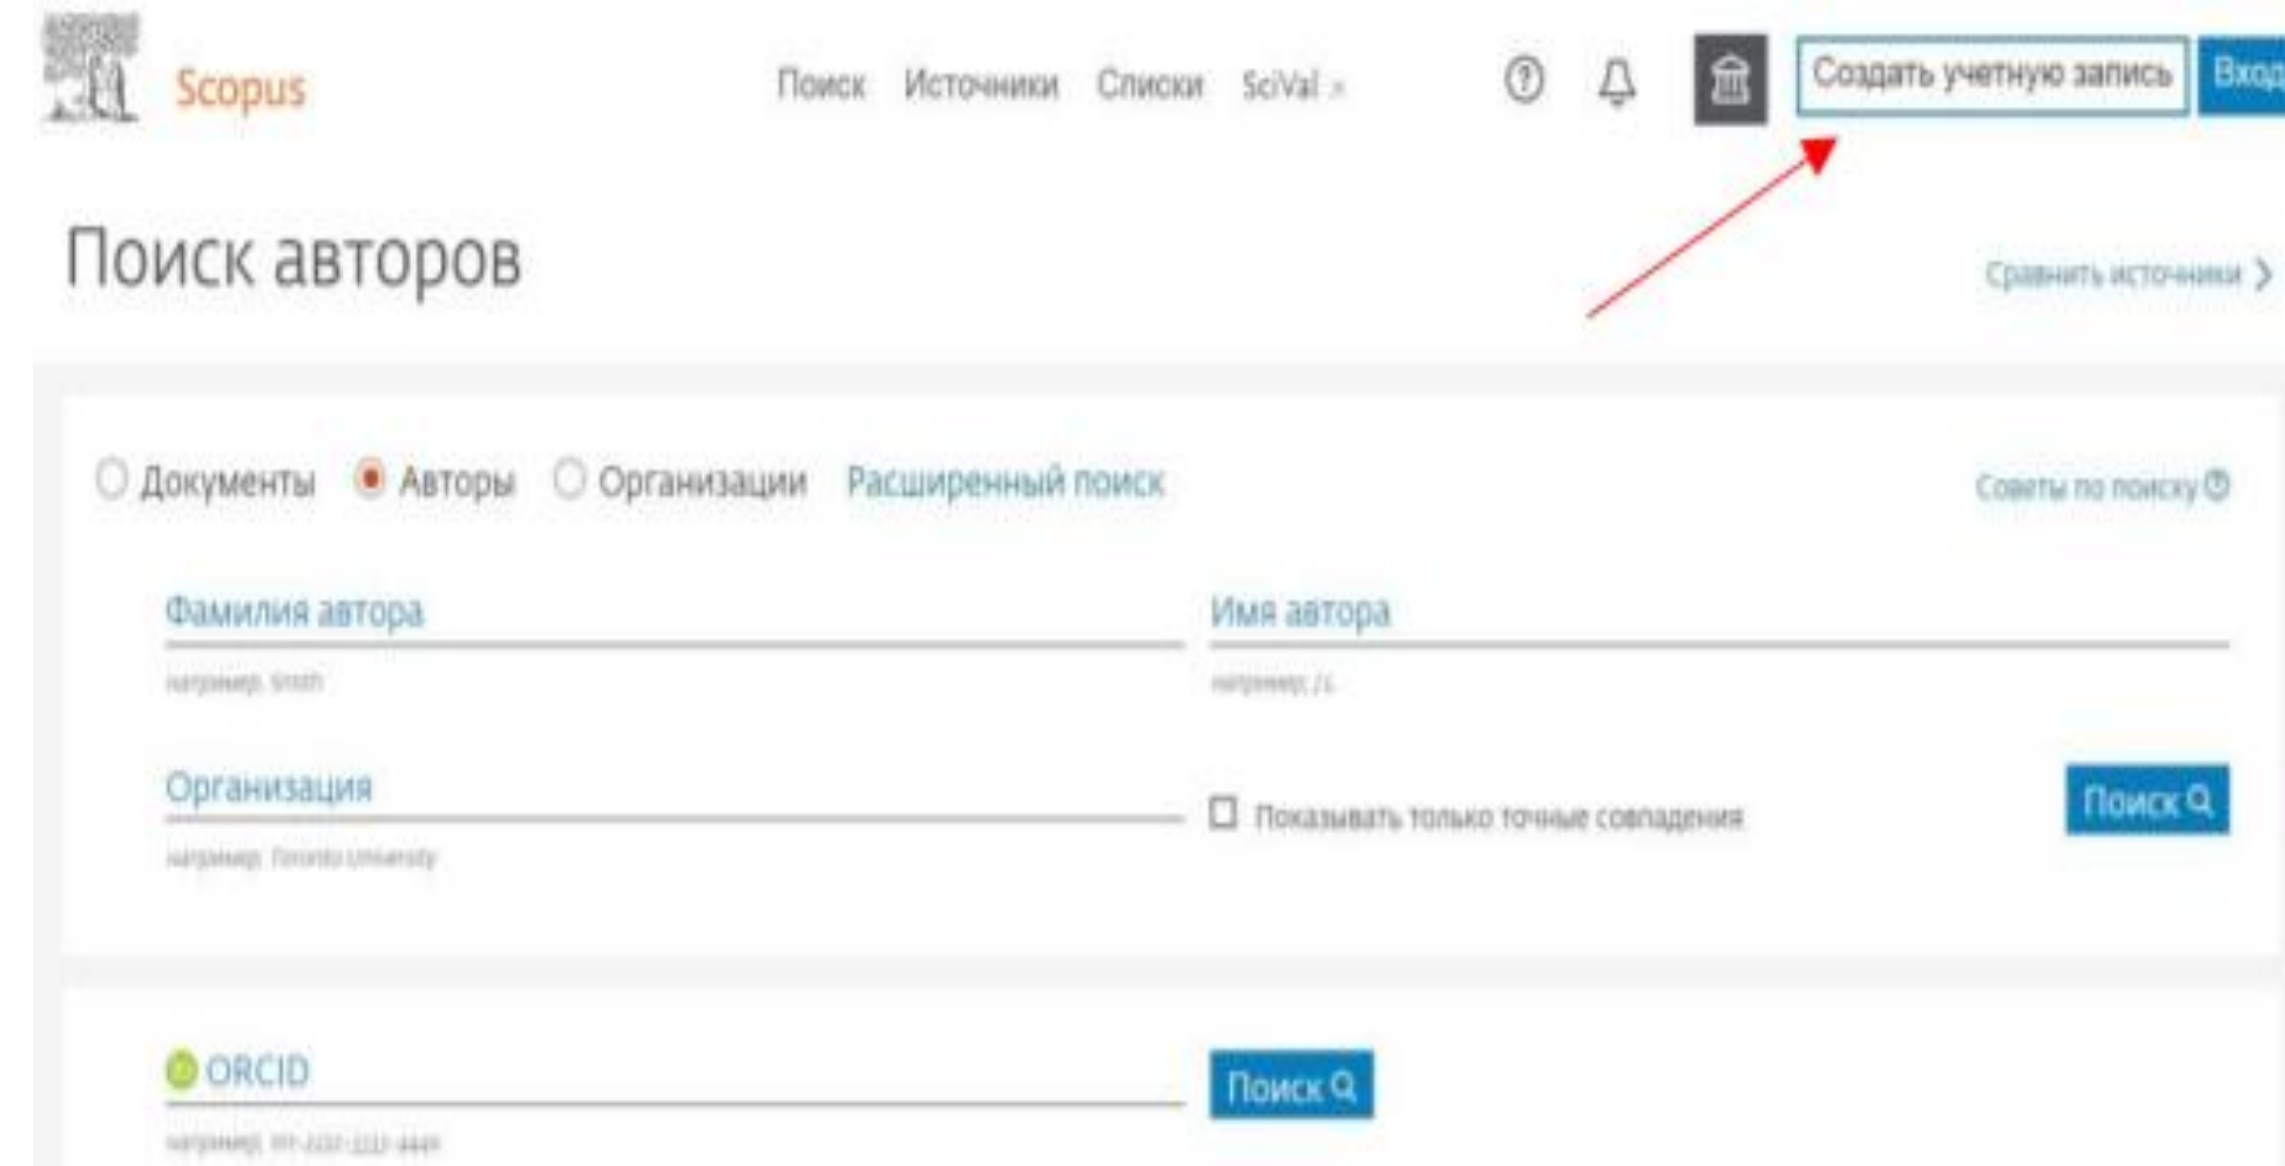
Scopus

Поиск Источники Списки SciVal

Создать учетную запись Вход

Поиск авторов

Сравнить источники

Документы Авторы Организации Расширенный поиск

Советы по поиску

Фамилия автора

например, Smith

Имя автора

например, J.L.

Организация

например, Toronto University

Показывать только точные совпадения

Поиск

ORCID

например, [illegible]

Поиск